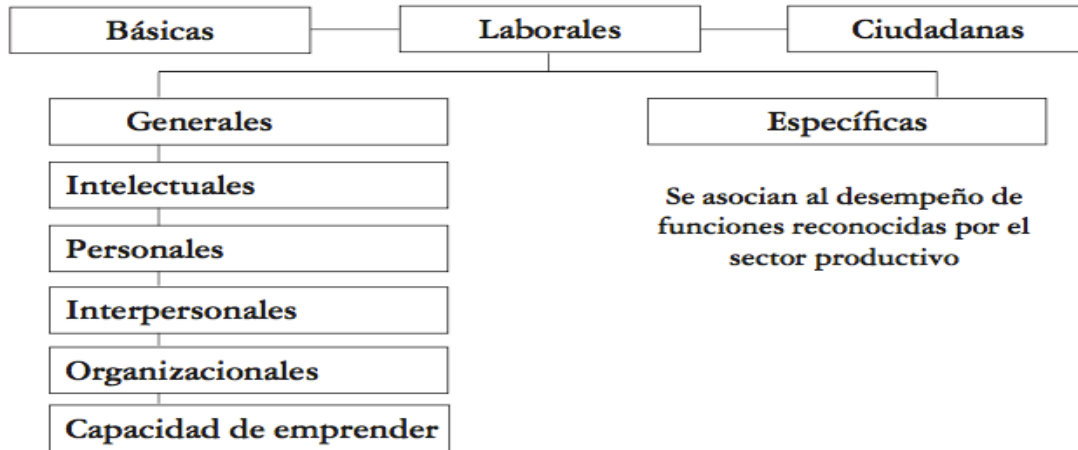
Básicas
Laborales
Ciudadanas

Generales
Intelectuales
Personales
Interpersonales
Organizacionales
Capacidad de emprender

Específicas
Se asocian al desempeño de funciones reconocidas por el sector productivo